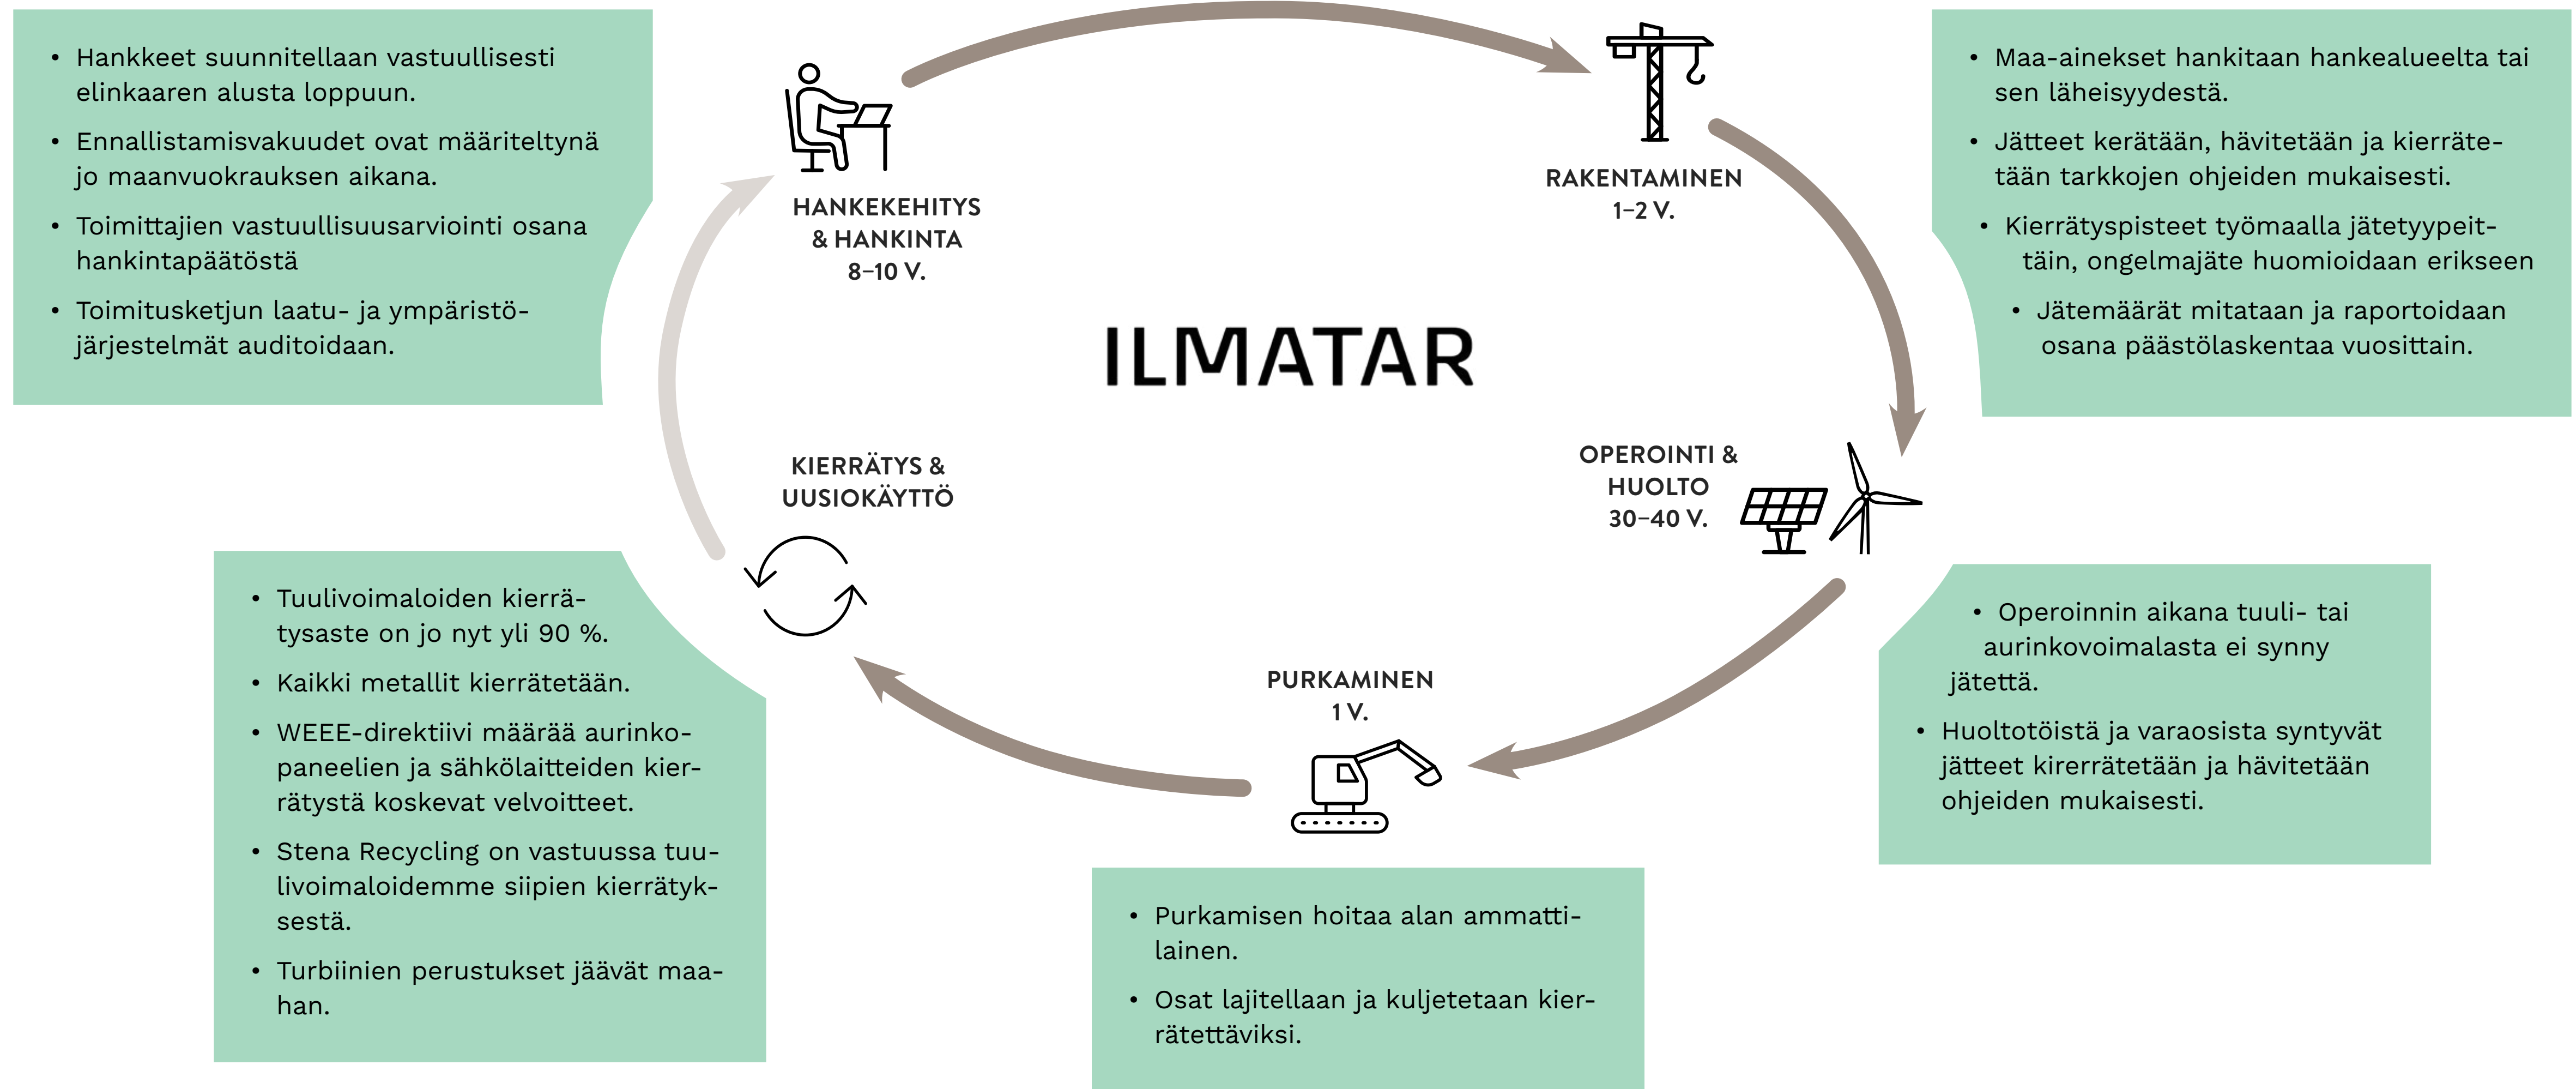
• Hankkeet suunnitellaan vastuullisesti elinkaaren alusta loppuun.
• Ennallistamisvakuudet ovat määriteltynä jo maanvuokrauksen aikana.
• Toimittajien vastuullisuusarviointi osana hankintapäätöstä
• Toimitusketjun laatu- ja ympäristöjärjestelmät auditoidaan.

HANKEKEHITYS & HANKINTA 8–10 V.

RAKENTAMINEN 1–2 V.

• Maa-ainekset hankitaan hankealueelta tai sen läheisyydestä.
• Jätteet kerätään, hävitetään ja kierrätetään tarkkojen ohjeiden mukaisesti.
• Kierrätyspisteet työmaalla jätetyypeittäin, ongelmajäte huomioidaan erikseen
• Jätemäärät mitataan ja raportoidaan osana päästölaskentaa vuosittain.

ILMATAR

KIERRÄTYS & UUSIOKÄYTTÖ

OPEROINTI & HUOLTO 30–40 V.

• Tuulivoimaloiden kierrätysaste on jo nyt yli 90 %.
• Kaikki metallit kierrätetään.
• WEEE-direktiivi määrää aurinkopaneelien ja sähkölaitteiden kierrätystä koskevat velvoitteet.
• Stena Recycling on vastuussa tuulivoimaloidemme siipien kierrätyksestä.
• Turbiinien perustukset jäävät maahan.

PURKAMINEN 1 V.

• Operoinnin aikana tuuli- tai aurinkovoimalasta ei synny jätettä.
• Huoltotöistä ja varaosista syntyvät jätteet kirerrätetään ja hävitetään ohjeiden mukaisesti.

• Purkamisen hoitaa alan ammattilainen.
• Osat lajitellaan ja kuljetetaan kierrätettäviksi.